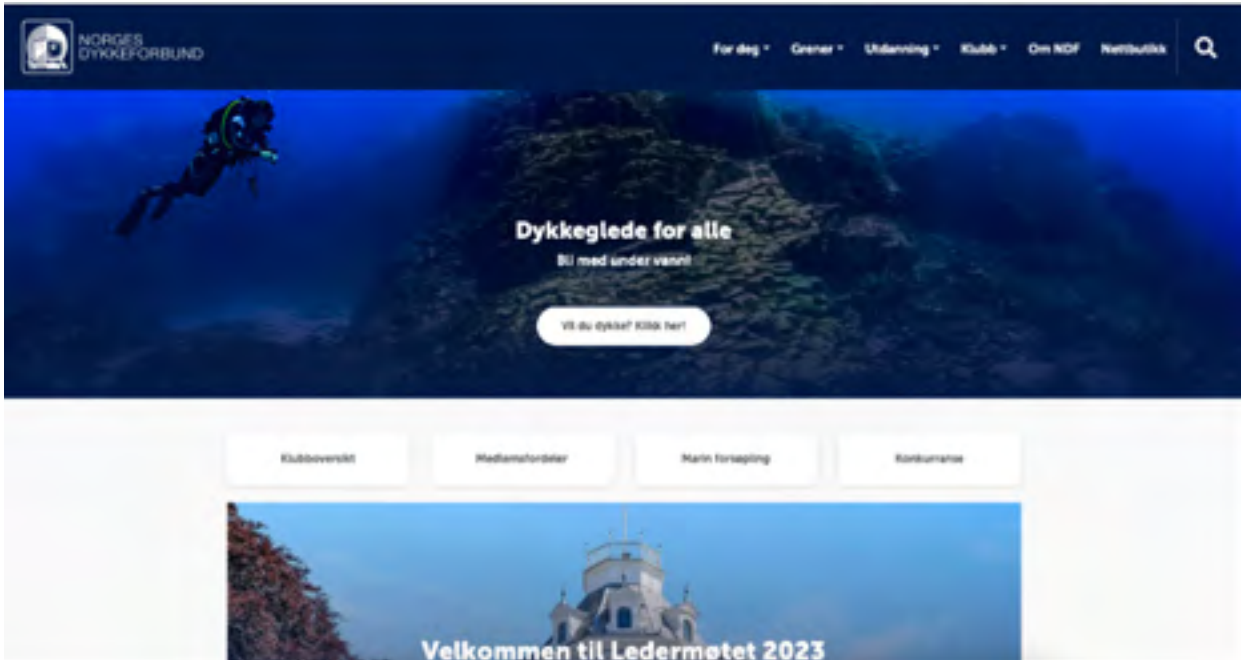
NORGES DYKKEFORBUND

For deg ▾ Grener ▾ Utdanning ▾ Klubb ▾ Om NDF Nettbutikk

Dykkeglede for alle

Bli med under vann!

Vil du dykke? Klikk her!

Klubboversikt

Medlemsfordeler

Marin forsøpling

Konkurranse

Velkommen til Ledermøtet 2023